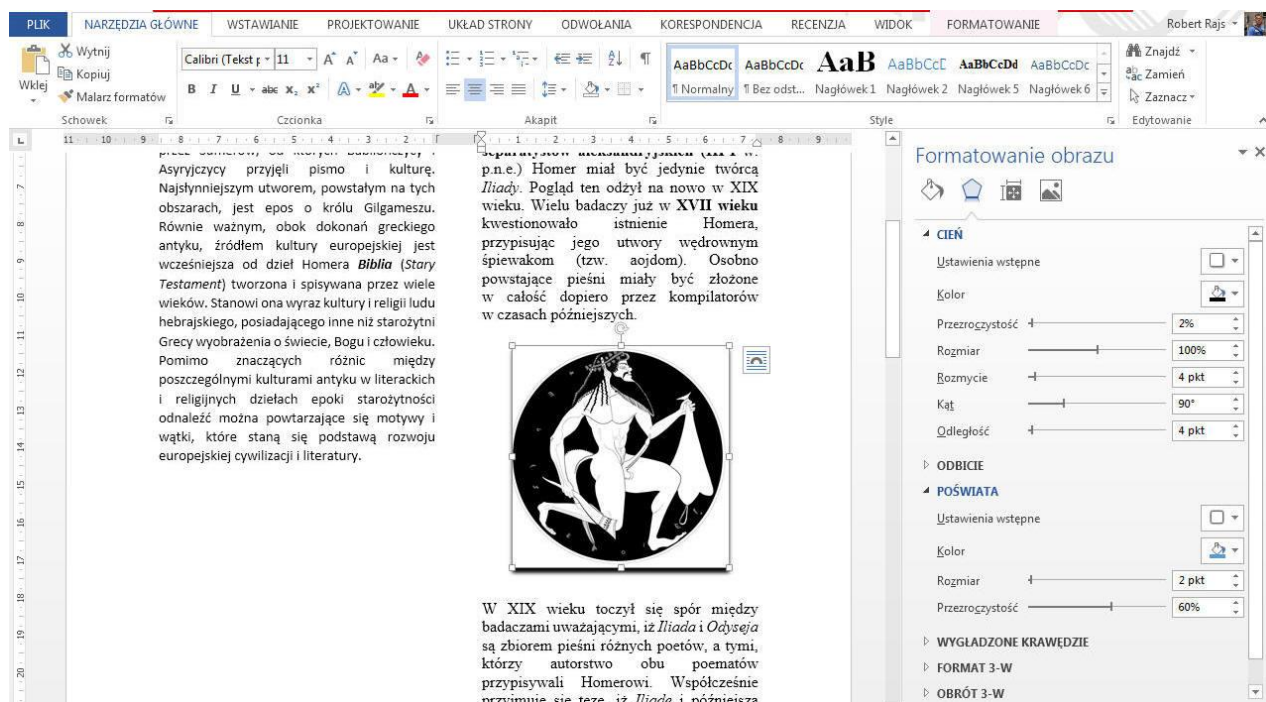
PLIK NARZĘDZIA GŁÓWNE WSTAWIANIE PROJEKTOWANIE UKŁAD STRONY ODWOŁANIA KORESPONDENCJA RECENZJA WIDOK FORMATOWANIE Robert Rajs

Wytnij
Kopiuj
Wklej
Malarz formatów
Schowek

Calibri (Tekst p 11 A A Aa
B I U abc $x_2$ $x^2$ A A
Czcionka

Akapit

AaBbCcDc AaBbCcDc AaB AaBbCcC AaBbCcDd AaBbCcDc
¶ Normalny ¶ Bez odst... Nagłówek 1 Nagłówek 2 Nagłówek 5 Nagłówek 6
Style

Znajdź
Zamień
Zaznacz
Edytowanie

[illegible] Asyryjczycy przyjęli pismo i kulturę. Najsłynniejszym utworem, powstałym na tych obszarach, jest epos o królu Gilgameszu. Równie ważnym, obok dokonań greckiego antyku, źródłem kultury europejskiej jest wcześniejsza od dzieł Homera Biblia (Stary Testament) tworzona i spisywana przez wiele wieków. Stanowi ona wyraz kultury i religii ludu hebrajskiego, posiadającego inne niż starożytni Grecy wyobrażenia o świecie, Bogu i człowieku. Pomimo znaczących różnic między poszczególnymi kulturami antyku w literackich i religijnych dziełach epoki starożytności odnaleźć można powtarzające się motywy i wątki, które staną się podstawą rozwoju europejskiej cywilizacji i literatury.

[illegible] p.n.e.) Homer miał być jedynie twórcą Iliady. Pogląd ten odżył na nowo w XIX wieku. Wielu badaczy już w XVII wieku kwestionowało istnienie Homera, przypisując jego utwory wędrownym śpiewakom (tzw. aojdom). Osobno powstające pieśni miały być złożone w całość dopiero przez kompilatorów w czasach późniejszych.

W XIX wieku toczył się spór między badaczami uważającymi, iż Iliada i Odyseja są zbiorem pieśni różnych poetów, a tymi, którzy autorstwo obu poematów przypisywali Homerowi. Współcześnie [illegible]

Formatowanie obrazu

CIEŃ
Ustawienia wstępne
Kolor
Przezroczystość 2%
Rozmiar 100%
Rozmycie 4 pkt
Kąt 90°
Odległość 4 pkt
ODBICIE
POŚWIATA
Ustawienia wstępne
Kolor
Rozmiar 2 pkt
Przezroczystość 60%
WYGŁADZONE KRAWĘDZIE
FORMAT 3-W
OBRÓT 3-W